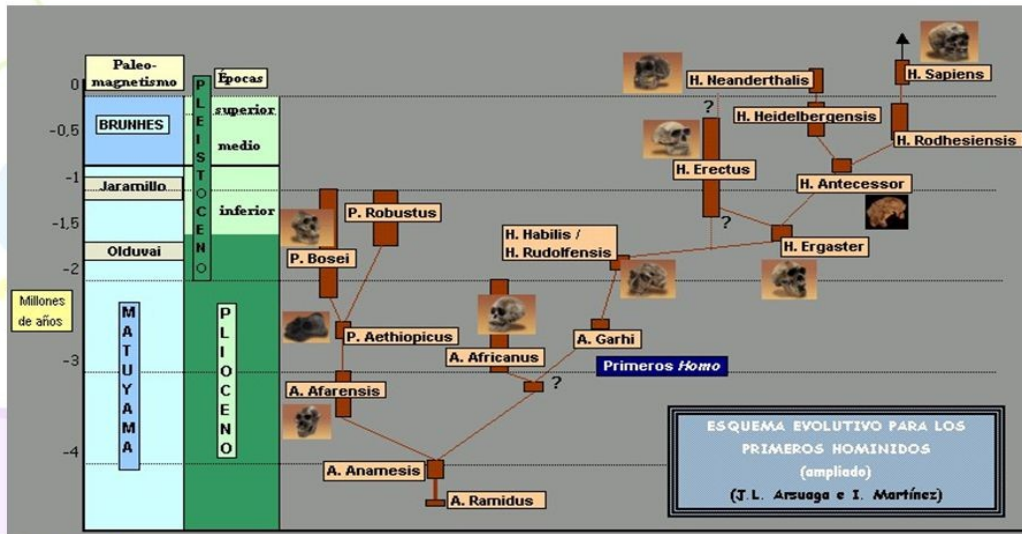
Paleo-magnetismo

Épocas

0

-0,5

-1

-1,5

-2

-2,5

-3

-3,5

-4

Millones de años

BRUNHES

Jaramillo

Olduvai

MATUYAMA

PLEISTOCENO

superior

medio

inferior

PLIOCENO

H. Neanderthalis

H. Sapiens

H. Heidelbergensis

H. Rodhesiensis

H. Erectus

H. Antecessor

?

?

H. Habilis / H. Rudolfensis

H. Ergaster

P. Robustus

P. Bosei

P. Aethiopicus

A. Garhi

A. Africanus

Primeros Homo

A. Afarensis

?

A. Anamesis

A. Ramidus

ESQUEMA EVOLUTIVO PARA LOS PRIMEROS HOMINIDOS (ampliado) (J.L. Arsuaga e I. Martínez)